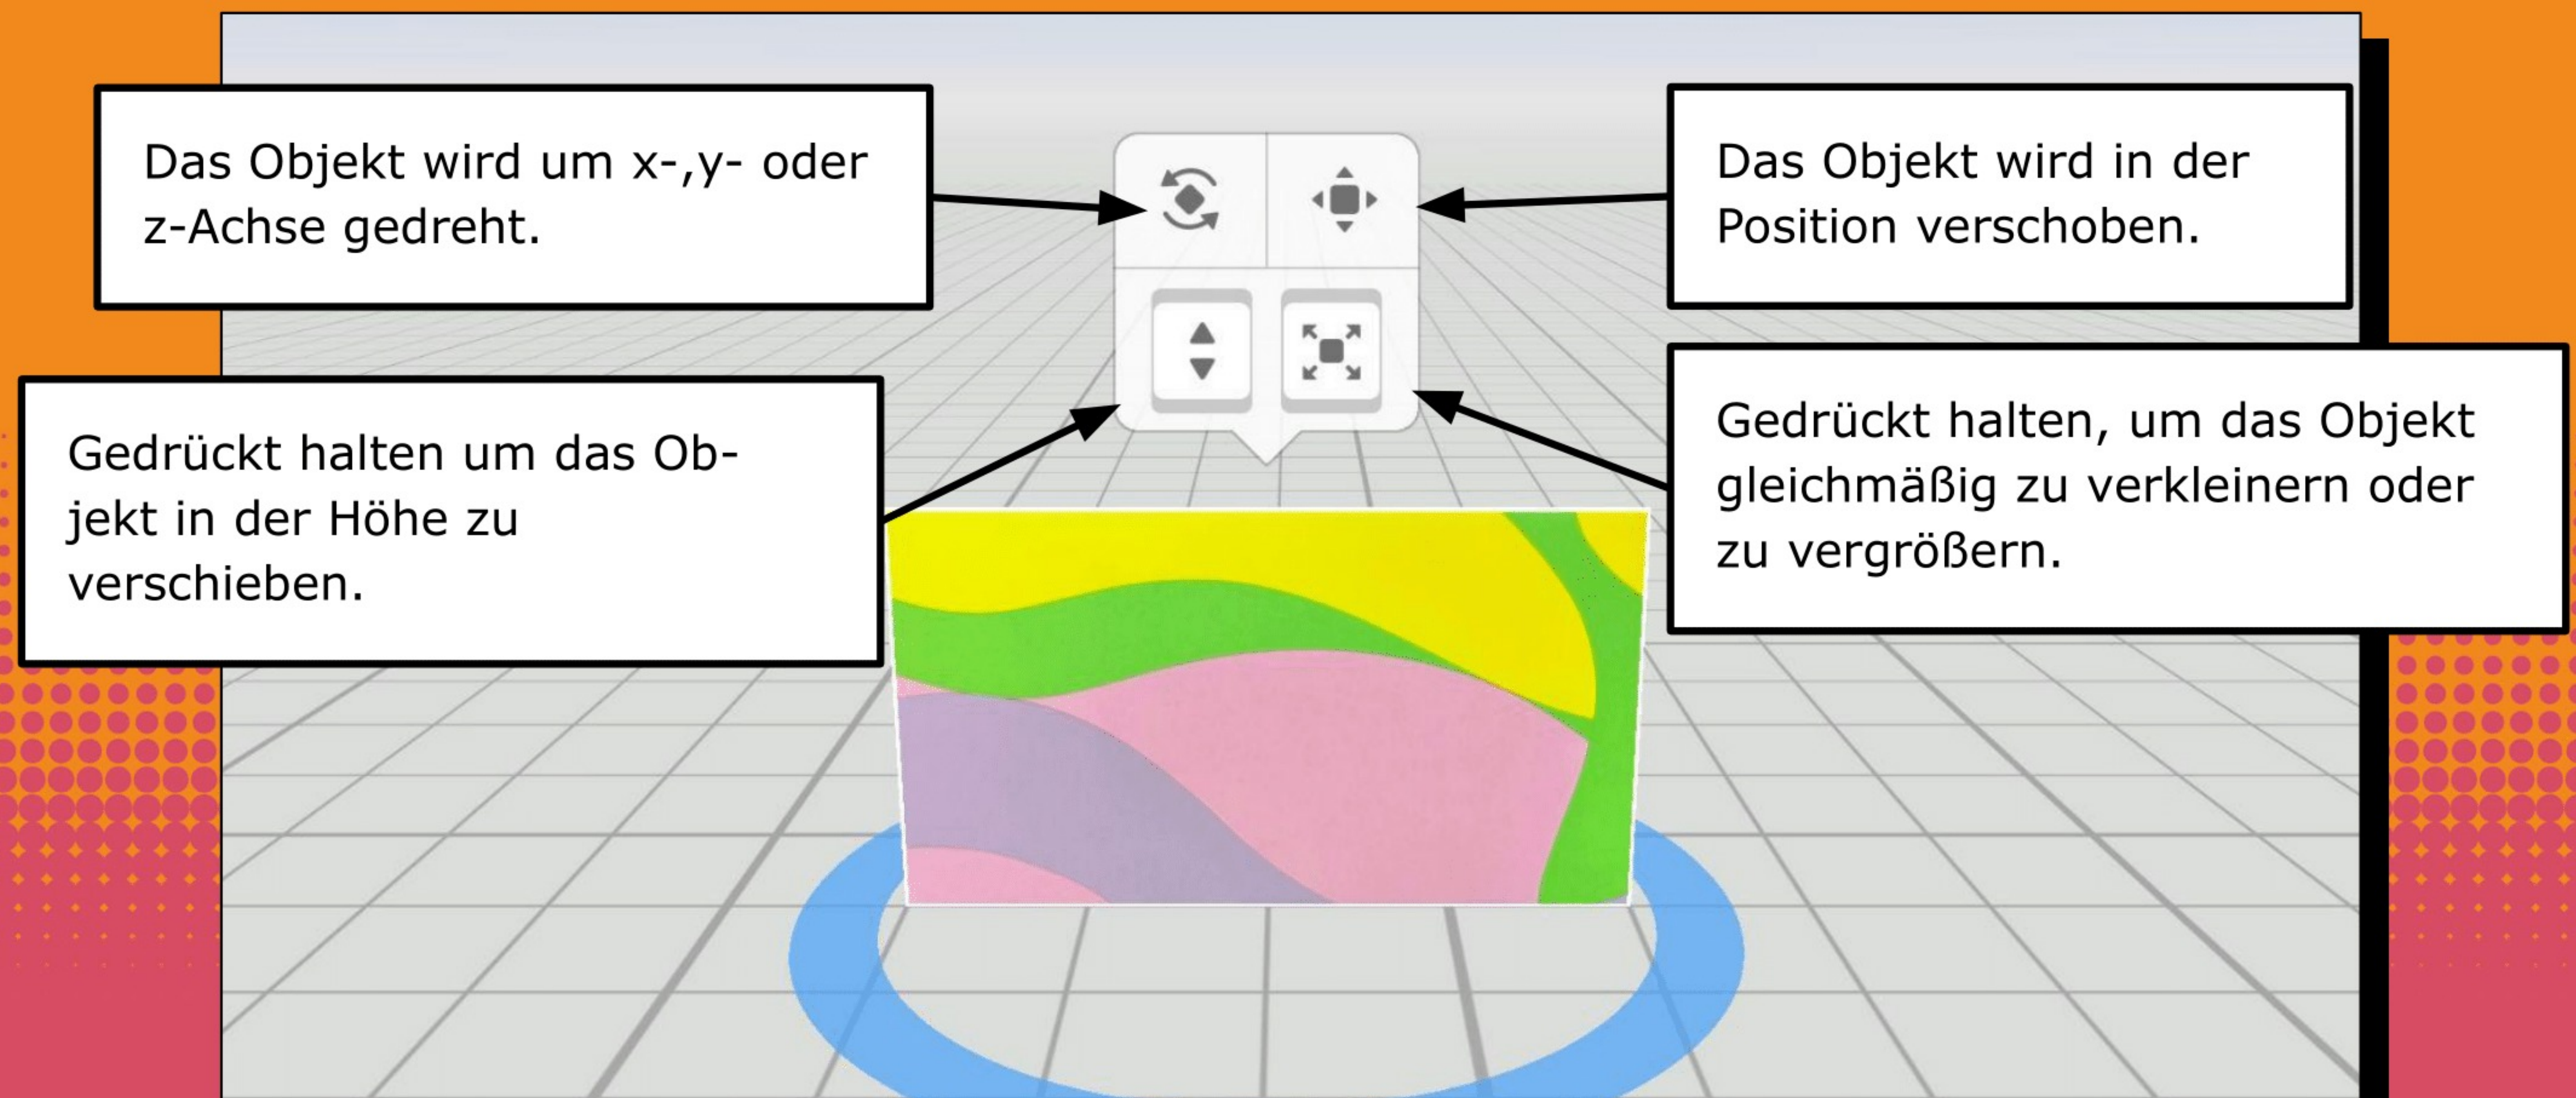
Das Objekt wird um x-,y- oder z-Achse gedreht.

Das Objekt wird in der Position verschoben.

Gedrückt halten um das Objekt in der Höhe zu verschieben.

Gedrückt halten, um das Objekt gleichmäßig zu verkleinern oder zu vergrößern.